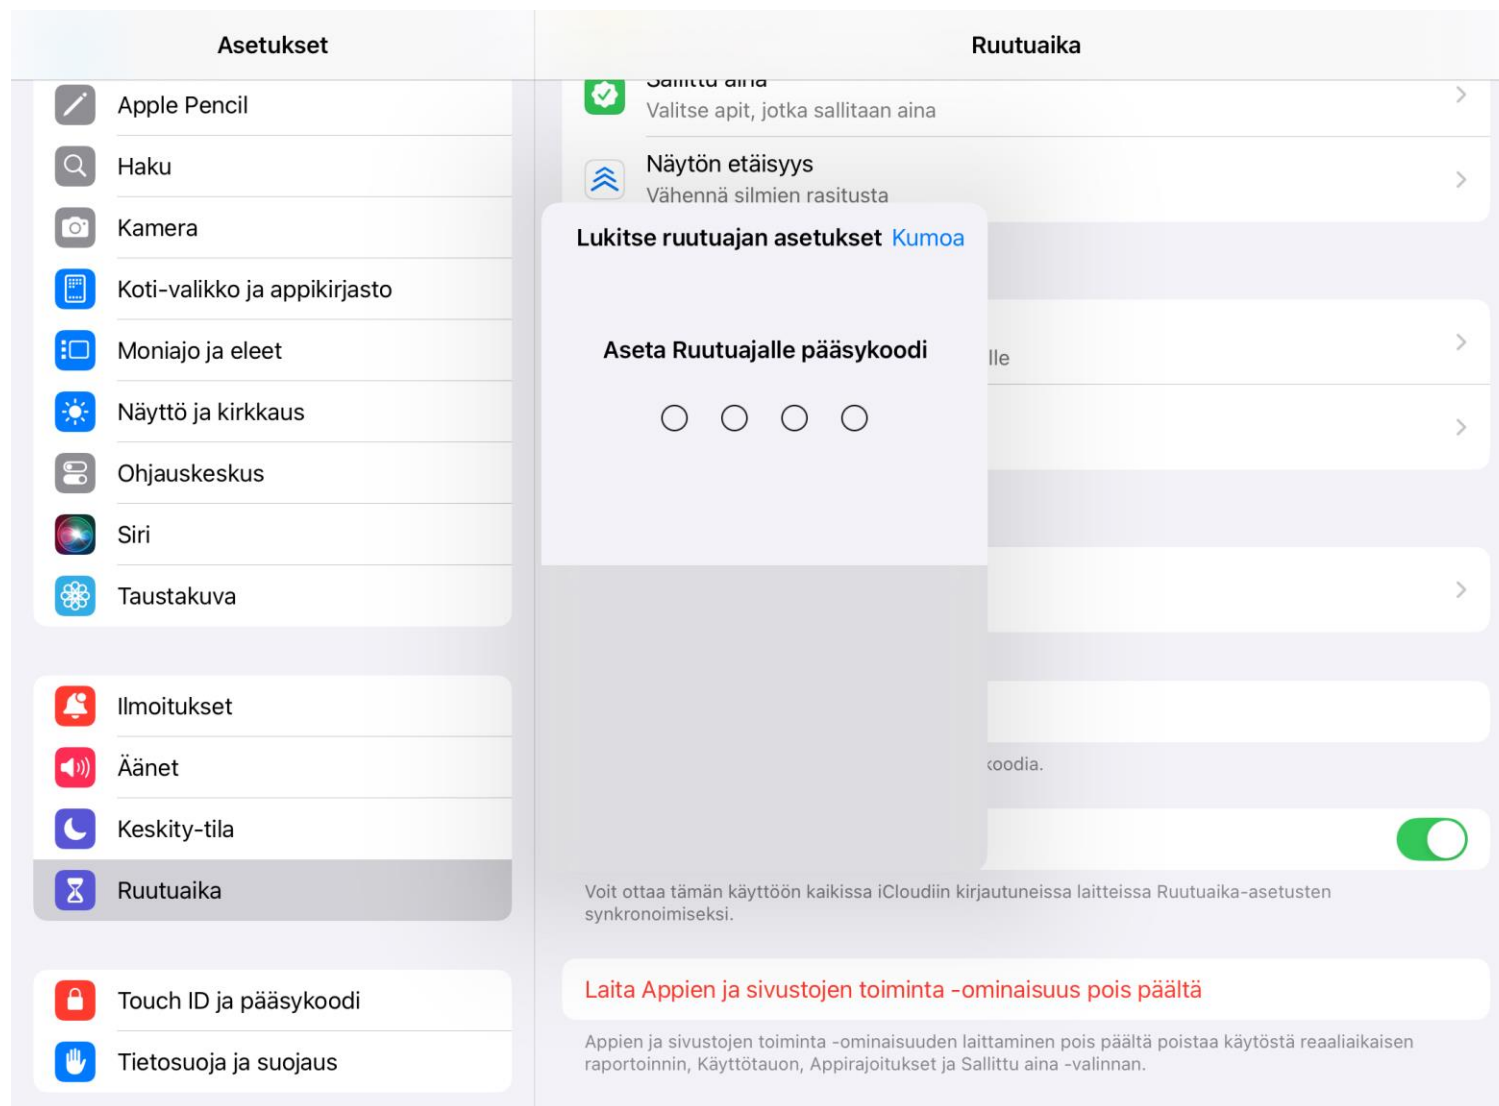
Asetukset

Apple Pencil

Haku

Kamera

Koti-valikko ja appikirjasto

Moniajo ja eleet

Näyttö ja kirkkaus

Ohjauskeskus

Siri

Taustakuva

Ilmoitukset

Äänet

Keskity-tila

Ruutuaika

Touch ID ja pääsykoodi

Tietosuoja ja suojaus

Ruutuaika

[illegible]
Valitse apit, jotka sallitaan aina

Näytön etäisyys
Vähennä silmien rasitusta

Lukitse ruutuajan asetukset Kumoa

Aseta Ruutuajalle pääsykoodi

lle

koodia.

Voit ottaa tämän käyttöön kaikissa iCloudiin kirjautuneissa laitteissa Ruutuaika-asetusten synkronoimiseksi.

Laita Appien ja sivustojen toiminta -ominaisuus pois päältä

Appien ja sivustojen toiminta -ominaisuuden laittaminen pois päältä poistaa käytöstä reaaliaikaisen raportoinnin, Käyttötauon, Appirajoitukset ja Sallittu aina -valinnan.